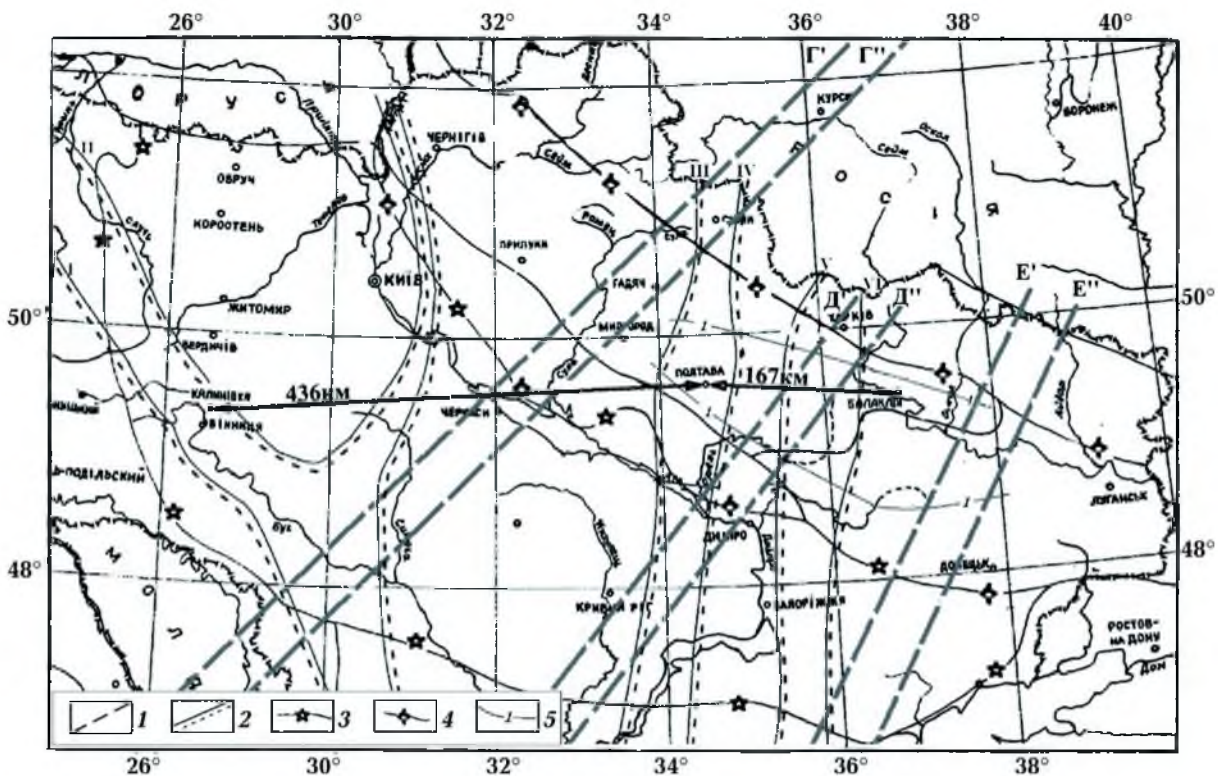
26° 30° 32° 34° 36° 38° 40°

Г' Г''

Б І Л О Р У С Ь

Прип'ять

КУРСЬК

ВОРОНЕЖ

ЧЕРНІГІВ

Сейм

Оскіл

ОВРУЧ

III IV

Р О С І Я

КОРОСТЕНЬ

ПРИЛУКИ

Ромни

СУМИ

КИЇВ

ГАДЯЧ

Д' Д''

ЖИТОМИР

ХАРКІВ

Е' Е''

50° 50°

БЕРДИЧІВ

МИРГОРОД

ПОЛТАВА

167км

436км

КАЛИНІВКА

БАЛАКЛІЯ

ВІННИЦЯ

ЧЕРКАСИ

ПОДІЛЬСЬКИЙ

ЛУГАНСЬК

Буг

ДНІПРО

48° 48°

ДОНЕЦЬК

М О Л

КРИВИЙ РІГ

ЗАПОРІЖЖЯ

РОСТОВ-НА ДОНУ

Дон

1 2 3 4 5

26° 30° 32° 34° 36° 38°